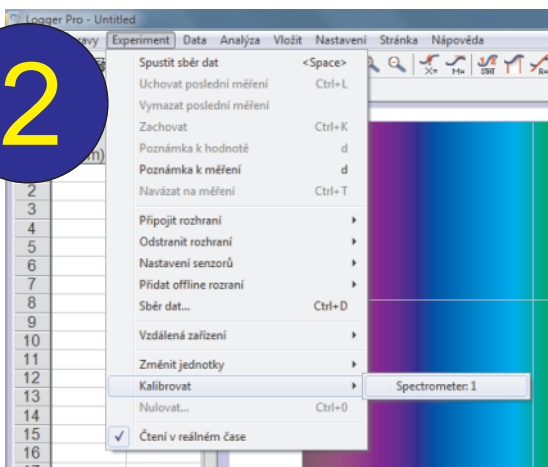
Logger Pro - Untitled

2

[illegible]ravy Experiment Data Analýza Vložit Nastavení Stránka Nápověda

Spustit sběr dat <Space>
Uchovat poslední měření Ctrl+L
Vymazat poslední měření
Zachovat Ctrl+K
Poznámka k hodnotě d
Poznámka k měření d
Navázat na měření Ctrl+T
Připojit rozhraní
Odstranit rozhraní
Nastavení senzorů
Přidat offline rozraní
Sběr dat... Ctrl+D
Vzdálená zařízení
Změnit jednotky
Kalibrovat
Nulovat... Ctrl+0
Čtení v reálném čase

Spectrometer: 1

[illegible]m)
2
3
4
5
6
7
8
9
10
11
12
13
14
15
16
17